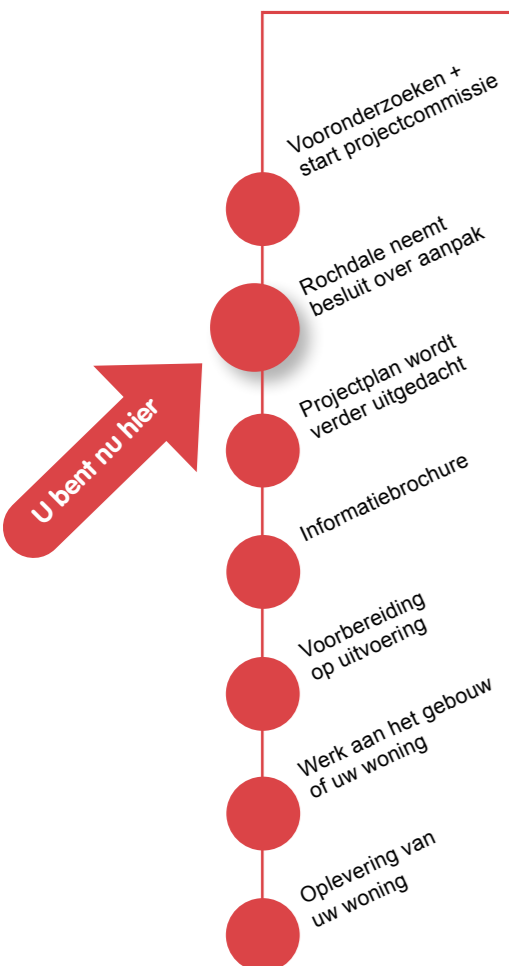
Vooronderzoeken + start projectcommissie

Rochdale neemt besluit over aanpak

U bent nu hier

Projectplan wordt verder uitgedacht

Informatiebrochure

Voorbereiding op uitvoering

Werk aan het gebouw of uw woning

Oplevering van uw woning